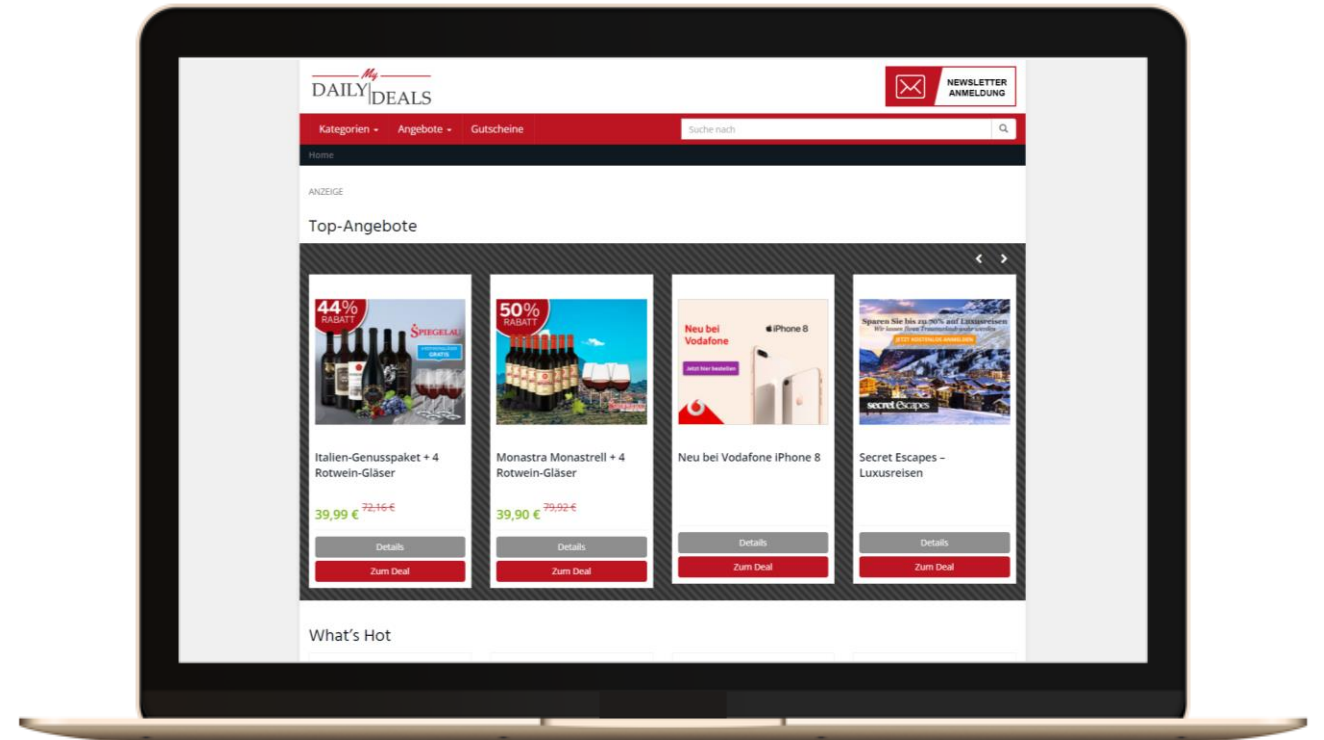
My DAILY DEALS

NEWSLETTER ANMELDUNG

Kategorien ▾ Angebote ▾ Gutscheine

Suche nach

Home

ANZEIGE

Top-Angebote

44% RABATT

SPIEGELAU

GRATIS

Italien-Genusspaket + 4 Rotwein-Gläser

39,99 € ~~72,16 €~~

Details

Zum Deal

50% RABATT

Monastra Monastrell + 4 Rotwein-Gläser

39,90 € ~~79,92 €~~

Details

Zum Deal

Neu bei Vodafone

iPhone 8

Jetzt hier bestellen

Neu bei Vodafone iPhone 8

Details

Zum Deal

Sparen Sie bis zu 50% auf Luxusreisen

Wir lassen Ihren Traumurlaub wahr werden

JETZT KOSTENLOS ANMELDEN

secret Escapes

Secret Escapes – Luxusreisen

Details

Zum Deal

What's Hot